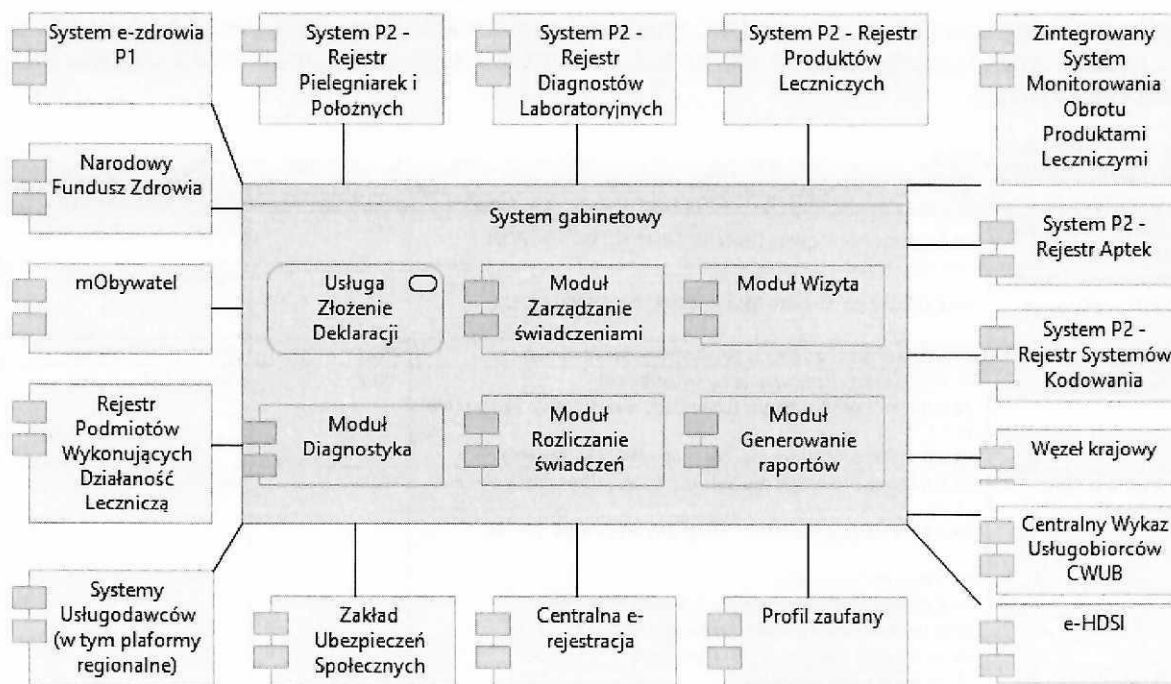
System e-zdrowia P1

System P2 - Rejestr Pielegniarek i Położnych

System P2 - Rejestr Diagnostów Laboratoryjnych

System P2 - Rejestr Produktów Leczniczych

Zintegrowany System Monitorowania Obrotu Produktami Leczniczymi

Narodowy Fundusz Zdrowia

System gabinetowy

System P2 - Rejestr Aptek

mObywatel

Usługa Złożenie Deklaracji

Moduł Zarządzanie świadczeniami

Moduł Wizyta

System P2 - Rejestr Systemów Kodowania

Rejestr Podmiotów Wykonujących Działaność Leczniczą

Moduł Diagnostyka

Moduł Rozliczanie świadczeń

Moduł Generowanie raportów

Węzeł krajowy

Centralny Wykaz Usługobiorców CWUB

Systemy Usługodawców (w tym plaformy regionalne)

Zakład Ubezpieczeń Społecznych

Centralna e-rejestracja

Profil zaufany

e-HDSI